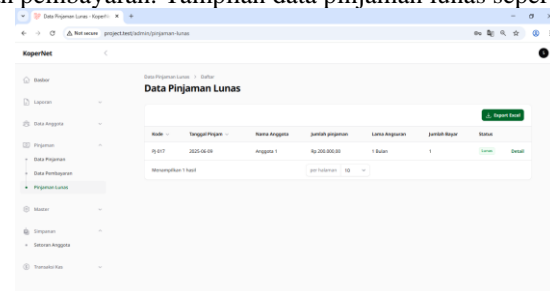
pembayaran. Tampilan data pinjaman lunas seper

Data Pinjaman Lunas - KoperN ×  +

Not secure  project.test/admin/pinjaman-lunas

KoperNet

Beranda

Laporan

Data Anggota

Pinjaman

Data Pinjaman

Data Pembayaran

Pinjaman Lunas

Master

Simpanan

Setoran Anggota

Transaksi Kas

Data Pinjaman Lunas > Daftar

Data Pinjaman Lunas

Export Excel

| Kode | Tanggal Pinjam | Nama Anggota | Jumlah pinjaman | Lama Angsuran | Jumlah Bayar | Status | |
|---|---|---|---|---|---|---|---|
| PJ-017 | 2025-06-09 | Anggota 1 | Rp 200.000,00 | 1 Bulan | 1 | Lunas | Detail |

Menampilkan 1 hasil

per halaman 10